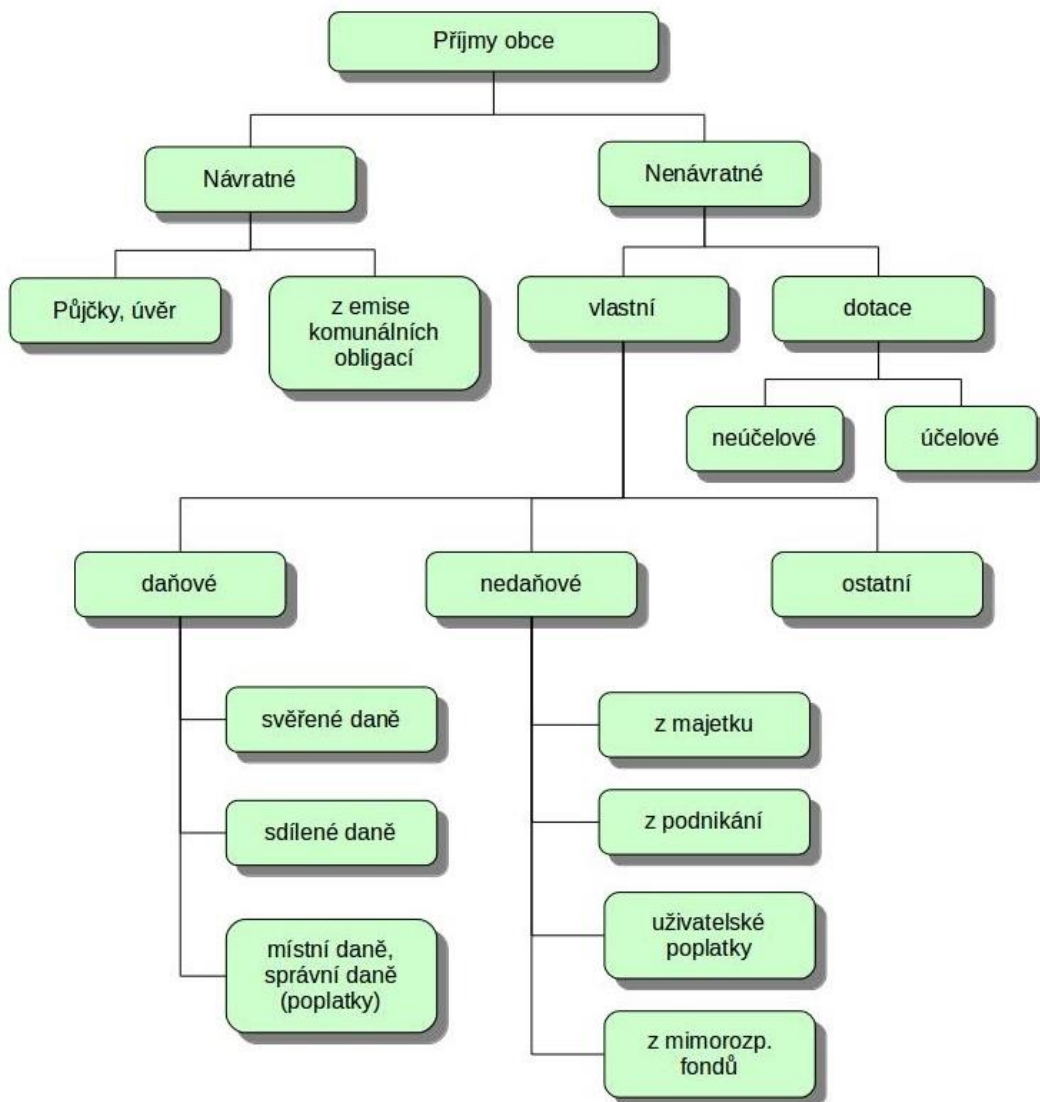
Příjmy obce

Návratné

Nenávratné

Půjčky, úvěr

z emise komunálních obligací

vlastní

dotace

neúčelové

účelové

daňové

nedaňové

ostatní

svěřené daně

sdílené daně

místní daně, správní daně (poplatky)

z majetku

z podnikání

uživatelské poplatky

z mimorozp. fondů